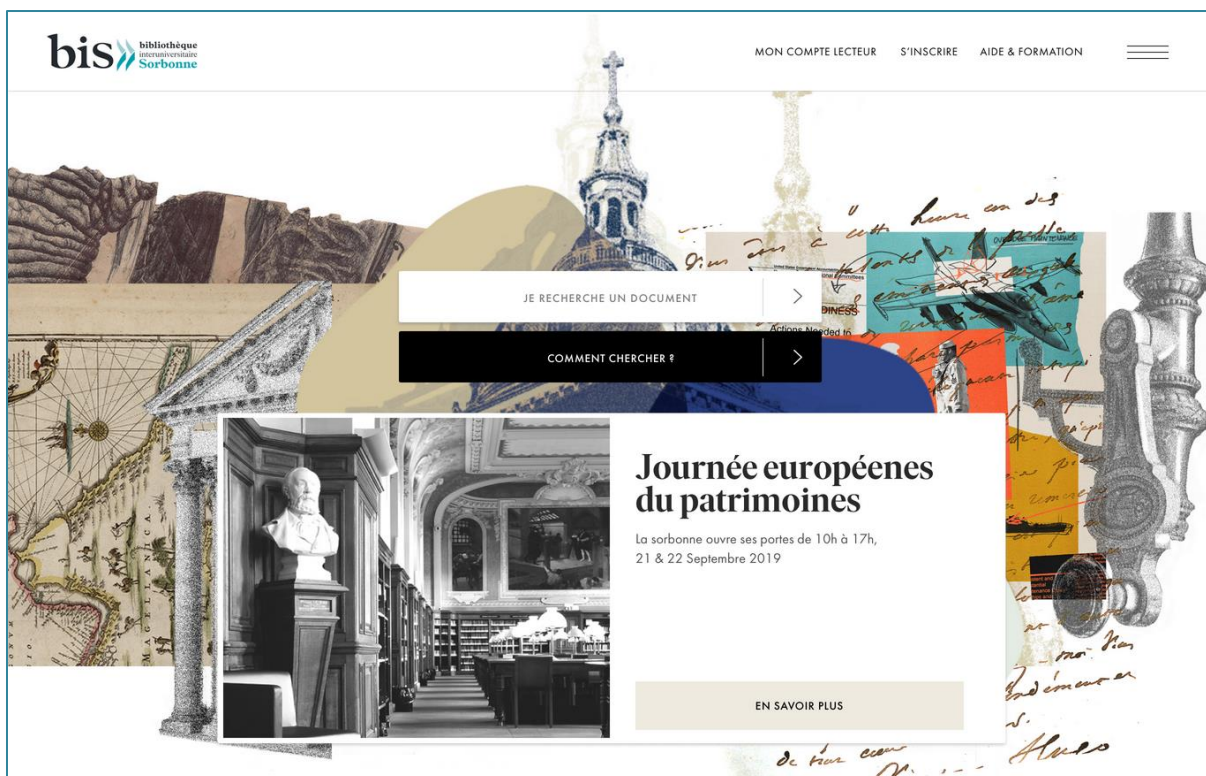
bis bibliothèque interuniversitaire Sorbonne

MON COMPTE LECTEUR S'INSCRIRE AIDE & FORMATION

JE RECHERCHE UN DOCUMENT

COMMENT CHERCHER ?

Journée européenes du patrimoines

La sorbonne ouvre ses portes de 10h à 17h, 21 & 22 Septembre 2019

EN SAVOIR PLUS